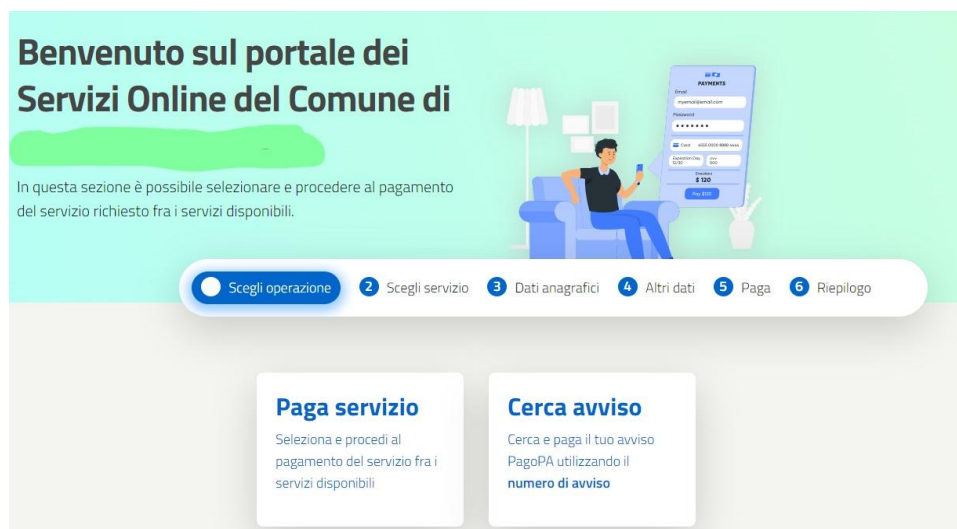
Benvenuto sul portale dei Servizi Online del Comune di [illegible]

In questa sezione è possibile selezionare e procedere al pagamento del servizio richiesto fra i servizi disponibili.

PAYMENTS
Email
myemail@email.com
Password
•••••••
Card
Expiration Day
CVV
Total
$ 120
Pay $120

Scegli operazione
2 Scegli servizio
3 Dati anagrafici
4 Altri dati
5 Paga
6 Riepilogo

Paga servizio
Seleziona e procedi al pagamento del servizio fra i servizi disponibili

Cerca avviso
Cerca e paga il tuo avviso PagoPA utilizzando il numero di avviso